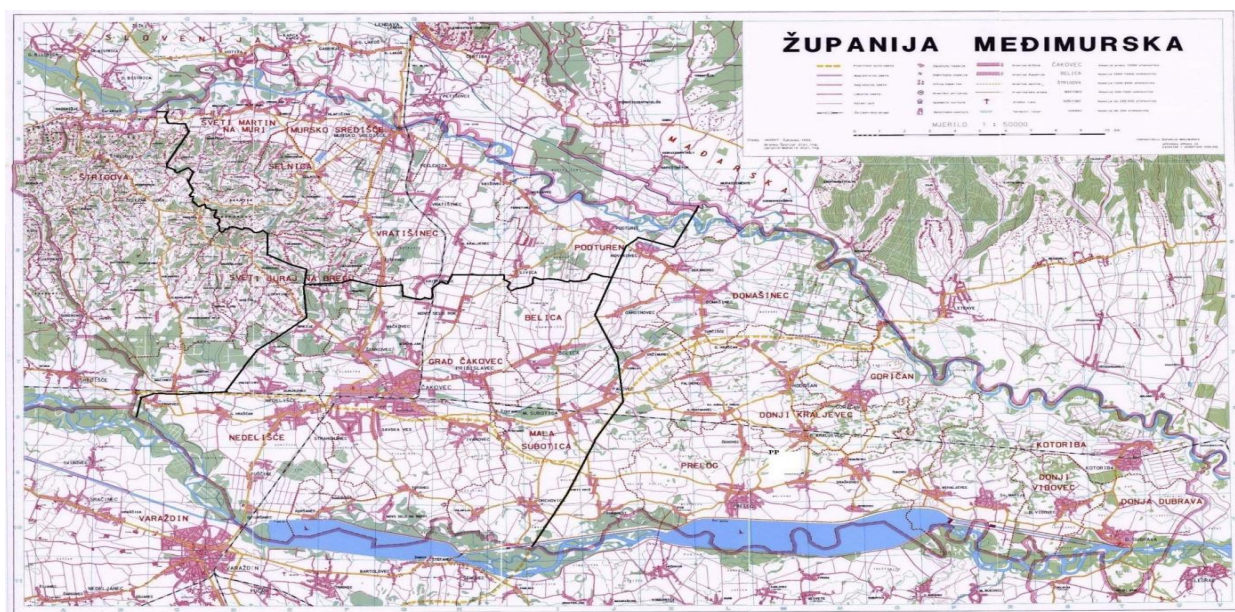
ŽUPANIJA MEĐIMURSKA

MJERILO 1 : 50000

SLOVENIJA

MAĐARSKA

SVETI MARTIN NA MURI

MURSKO SREDIŠĆE

SELNICA

ŠTRIGOVA

VRATIŠINEC

SVETI JURAJ NA BREGU

PODTUREN

DOMAŠINEC

BELICA

GRAD ČAKOVEC

ČAKOVEC

GORIČAN

DONJI KRALJEVEC

NEDELIŠĆE

MALA SUBOTICA

PRELOG

KOTORIBA

DONJI VIDOVEC

DONJA DUBRAVA

VARAŽDIN